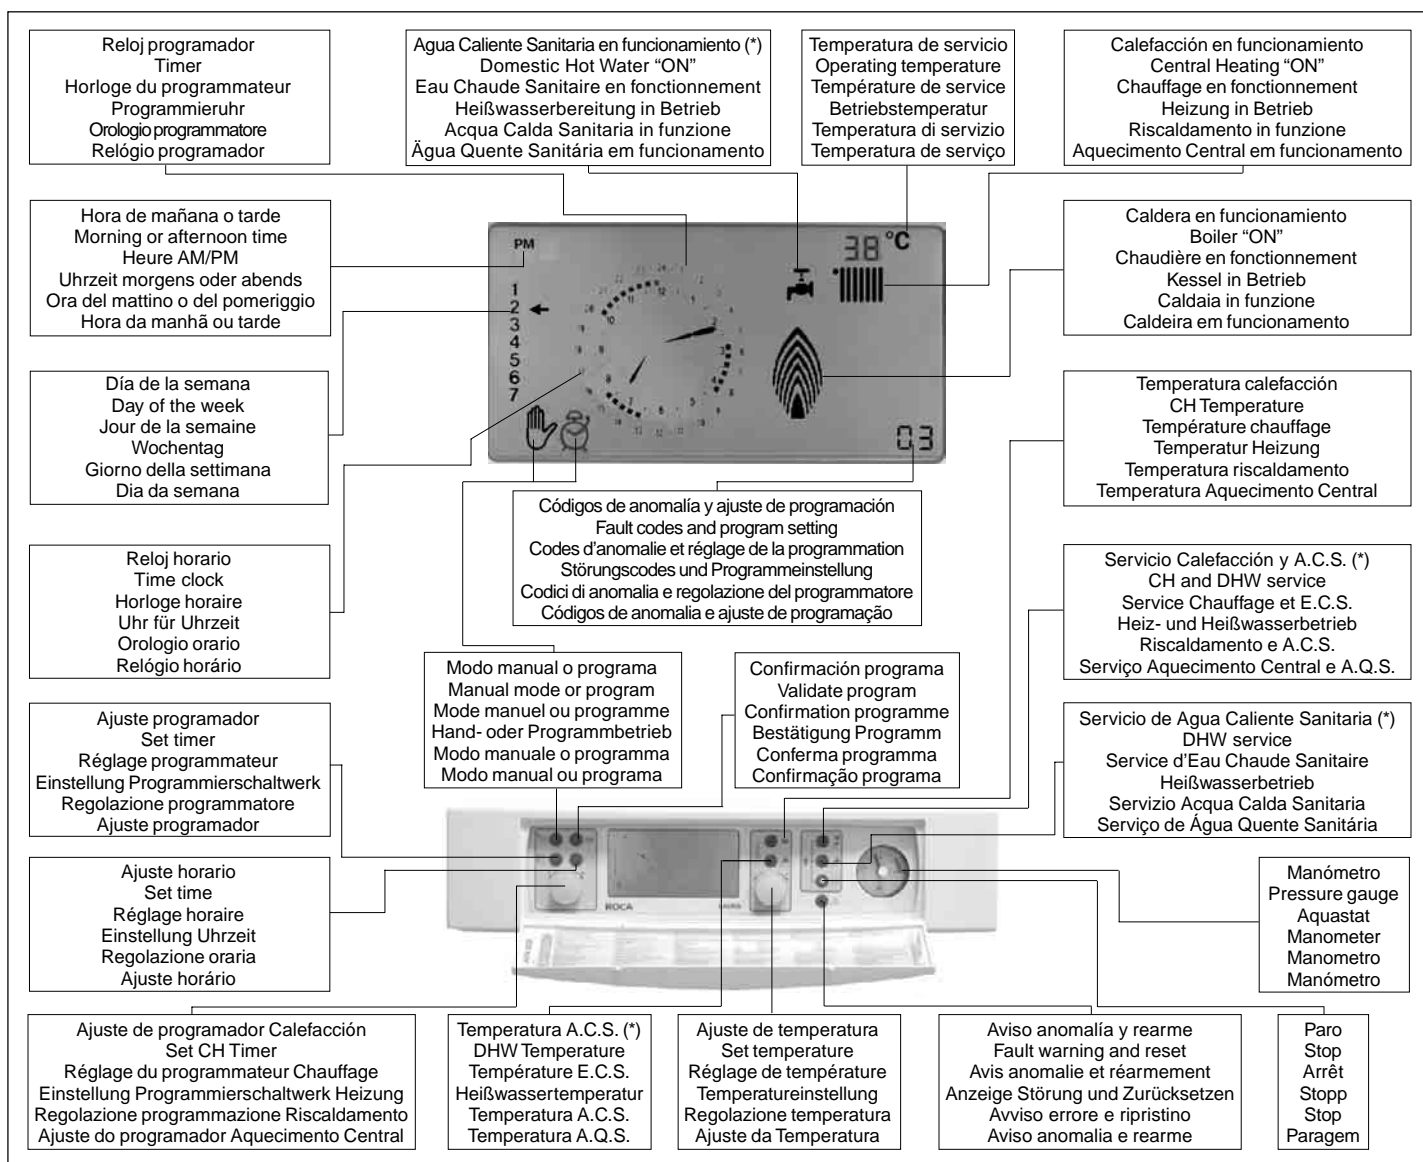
Reloj programador
Timer
Horloge du programmateur
Programmieruhr
Orologio programmatore
Relógio programador

Agua Caliente Sanitaria en funcionamiento (*)
Domestic Hot Water "ON"
Eau Chaude Sanitaire en fonctionnement
Heißwasserbereitung in Betrieb
Acqua Calda Sanitaria in funzione
Ăgua Quente Sanitária em funcionamento

Temperatura de servicio
Operating temperature
Température de service
Betriebstemperatur
Temperatura di servizio
Temperatura de serviço

Calefacción en funcionamiento
Central Heating "ON"
Chauffage en fonctionnement
Heizung in Betrieb
Riscaldamento in funzione
Aquecimento Central em funcionamento

Hora de mañana o tarde
Morning or afternoon time
Heure AM/PM
Uhrzeit morgens oder abends
Ora del mattino o del pomeriggio
Hora da manhã ou tarde

PM
1
2
3
4
5
6
7

38 °C

03

Caldera en funcionamiento
Boiler "ON"
Chaudière en fonctionnement
Kessel in Betrieb
Caldaia in funzione
Caldeira em funcionamento

Día de la semana
Day of the week
Jour de la semaine
Wochentag
Giorno della settimana
Dia da semana

Temperatura calefacción
CH Temperature
Température chauffage
Temperatur Heizung
Temperatura riscaldamento
Temperatura Aquecimento Central

Códigos de anomalía y ajuste de programación
Fault codes and program setting
Codes d'anomalie et réglage de la programmation
Störungscodes und Programmeinstellung
Codici di anomalia e regolazione del programmatore
Códigos de anomalia e ajuste de programação

Reloj horario
Time clock
Horloge horaire
Uhr für Uhrzeit
Orologio orario
Relógio horário

Servicio Calefacción y A.C.S. (*)
CH and DHW service
Service Chauffage et E.C.S.
Heiz- und Heißwasserbetrieb
Riscaldamento e A.C.S.
Serviço Aquecimento Central e A.Q.S.

Modo manual o programa
Manual mode or program
Mode manuel ou programme
Hand- oder Programmbetrieb
Modo manuale o programma
Modo manual ou programa

Confirmación programa
Validate program
Confirmation programme
Bestätigung Programm
Conferma programma
Confirmação programa

Ajuste programador
Set timer
Réglage programmateur
Einstellung Programmierschaltwerk
Regolazione programmatore
Ajuste programador

Servicio de Agua Caliente Sanitaria (*)
DHW service
Service d'Eau Chaude Sanitaire
Heißwasserbetrieb
Servizio Acqua Calda Sanitaria
Serviço de Água Quente Sanitária

ROCA

Ajuste horario
Set time
Réglage horaire
Einstellung Uhrzeit
Regolazione oraria
Ajuste horário

Manómetro
Pressure gauge
Aquastat
Manometer
Manometro
Manómetro

Ajuste de programador Calefacción
Set CH Timer
Réglage du programmateur Chauffage
Einstellung Programmierschaltwerk Heizung
Regolazione programmazione Riscaldamento
Ajuste do programador Aquecimento Central

Temperatura A.C.S. (*)
DHW Temperature
Température E.C.S.
Heißwassertemperatur
Temperatura A.C.S.
Temperatura A.Q.S.

Ajuste de temperatura
Set temperature
Réglage de température
Temperatureinstellung
Regolazione temperatura
Ajuste da Temperatura

Aviso anomalía y rearme
Fault warning and reset
Avis anomalie et réarmement
Anzeige Störung und Zurücksetzen
Avviso errore e ripristino
Aviso anomalia e rearme

Paro
Stop
Arrêt
Stopp
Stop
Paragem